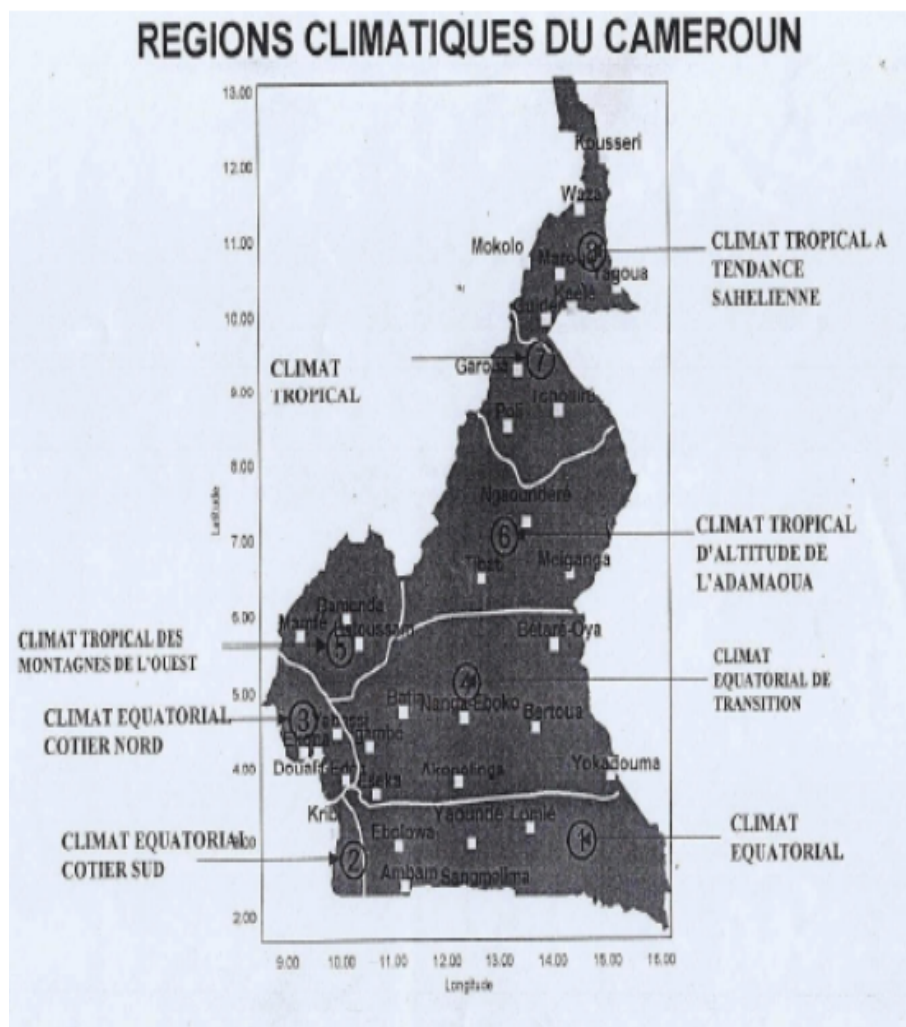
REGIONS CLIMATIQUES DU CAMEROUN

13.00
12.00
11.00
10.00
9.00
8.00
7.00
6.00
5.00
4.00
3.00
2.00

Latitude

9.00 10.00 11.00 12.00 13.00 14.00 15.00 16.00

Longitude

Kousseri
Waza
Mokolo
Maroua
Yagoua
Kaele
Guider
Garoua
Poli
Tcholliré
Ngaoundéré
Tibati
Meiganga
Bamenda
Mamfe
Foumban
Bétaré-Oya
Bafia
Nanga-Eboko
Bertoua
Yabassi
Ekona
Edéa
Douala
Eséka
Akonolinga
Yokadouma
Kribi
Ebolowa
Yaoundé
Lomié
Ambam
Sangmelima

8
7
6
5
4
3
2
1

CLIMAT TROPICAL A TENDANCE SAHELIENNE

CLIMAT TROPICAL

CLIMAT TROPICAL D'ALTITUDE DE L'ADAMAOUA

CLIMAT TROPICAL DES MONTAGNES DE L'OUEST

CLIMAT EQUATORIAL DE TRANSITION

CLIMAT EQUATORIAL COTIER NORD

CLIMAT EQUATORIAL COTIER SUD

CLIMAT EQUATORIAL